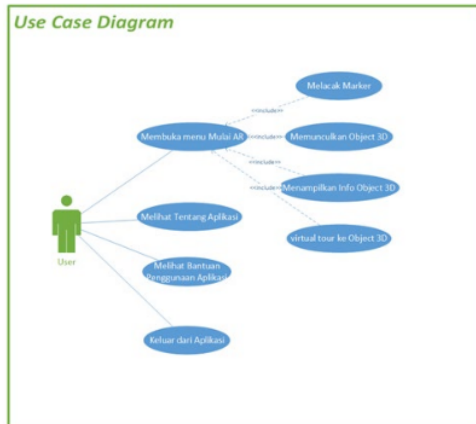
Use Case Diagram

Melacak Marker

<<include>>

Membuka menu Mulai AR

<<include>>

Memunculkan Object 3D

<<include>>

<<include>>

Menampilkan Info Object 3D

virtual tour ke Object 3D

User

Melihat Tentang Aplikasi

Melihat Bantuan Penggunaan Aplikasi

Keluar dari Aplikasi